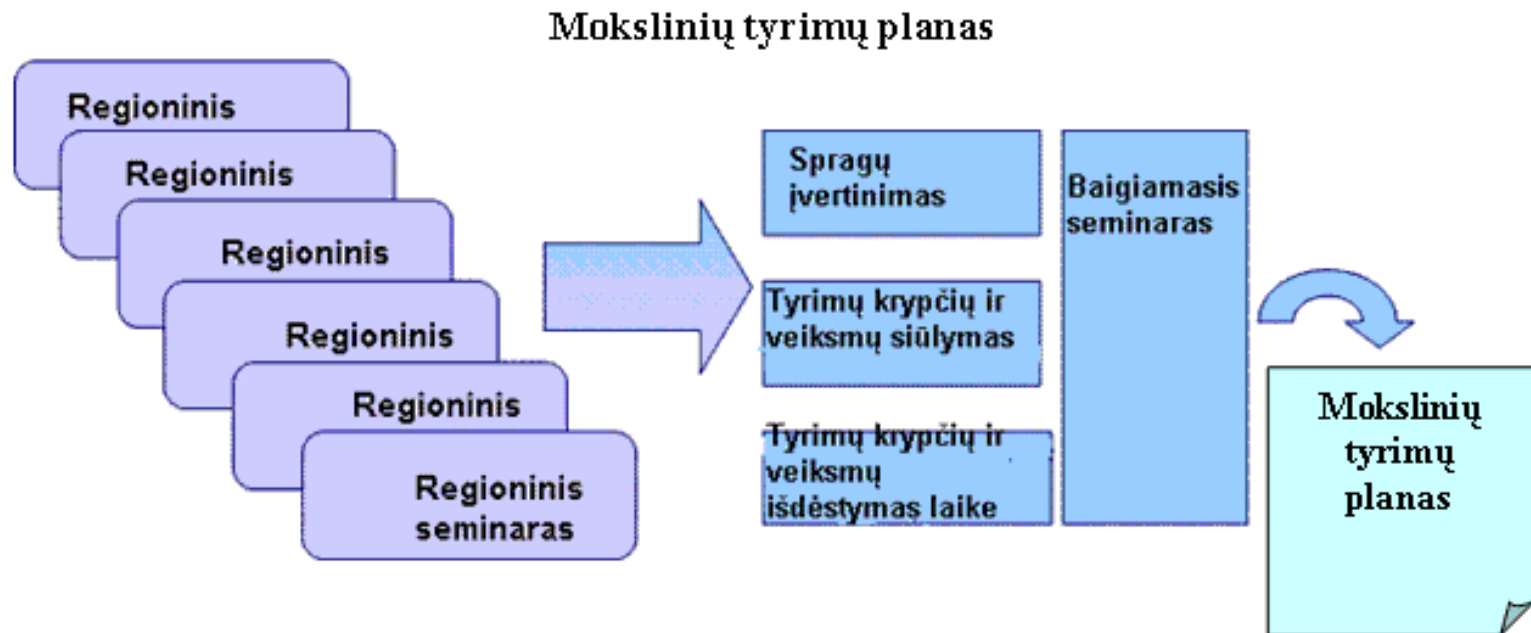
Mokslinių tyrimų planas

Regioninis

Regioninis

Regioninis

Regioninis

Regioninis

Regioninis seminaras

Spragų įvertinimas

Tyrimų krypčių ir veiksmų siūlymas

Tyrimų krypčių ir veiksmų išdėstymas laike

Baigiamasis seminaras

Mokslinių tyrimų planas